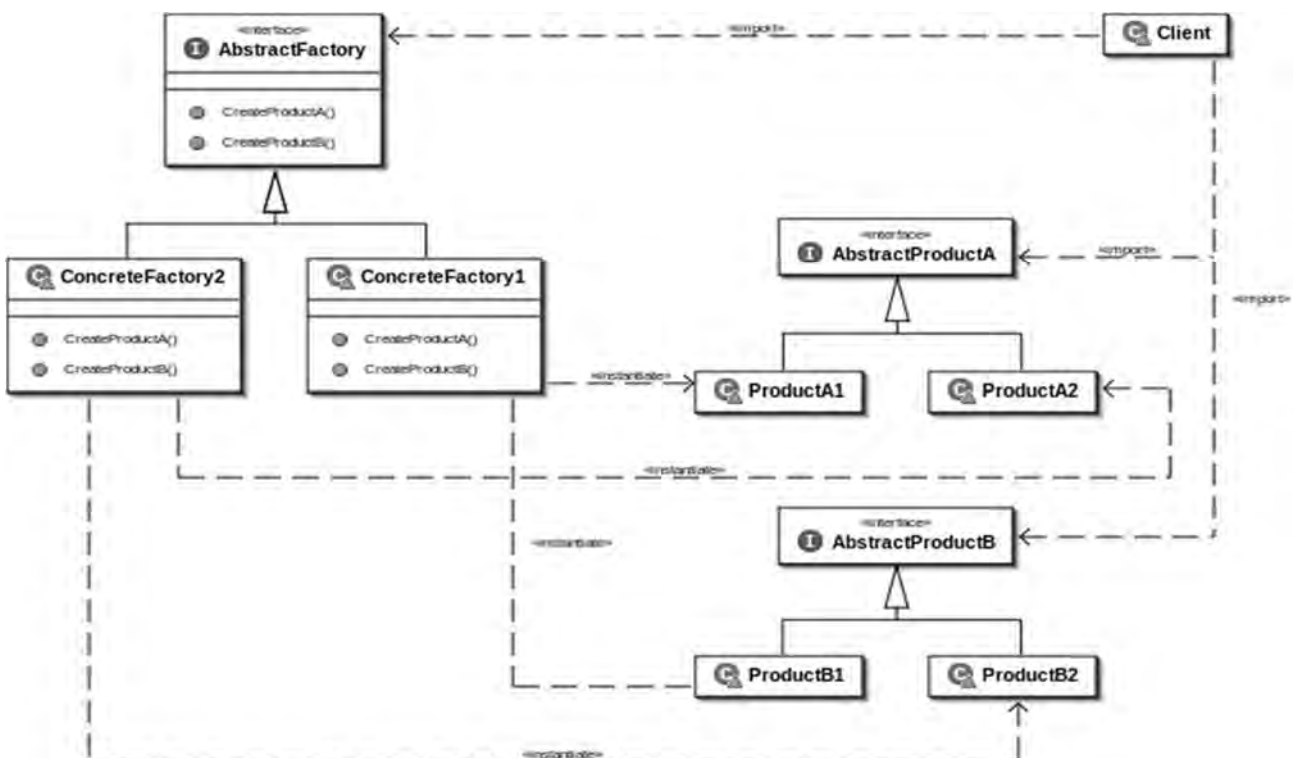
«interface»
AbstractFactory
CreateProductA()
CreateProductB()

«import»
Client

ConcreteFactory2
CreateProductA()
CreateProductB()

ConcreteFactory1
CreateProductA()
CreateProductB()

«interface»
AbstractProductA

«import»

«import»

«instantiate»

ProductA1

ProductA2

«instantiate»

«instantiate»

«interface»
AbstractProductB

ProductB1

ProductB2

«instantiate»